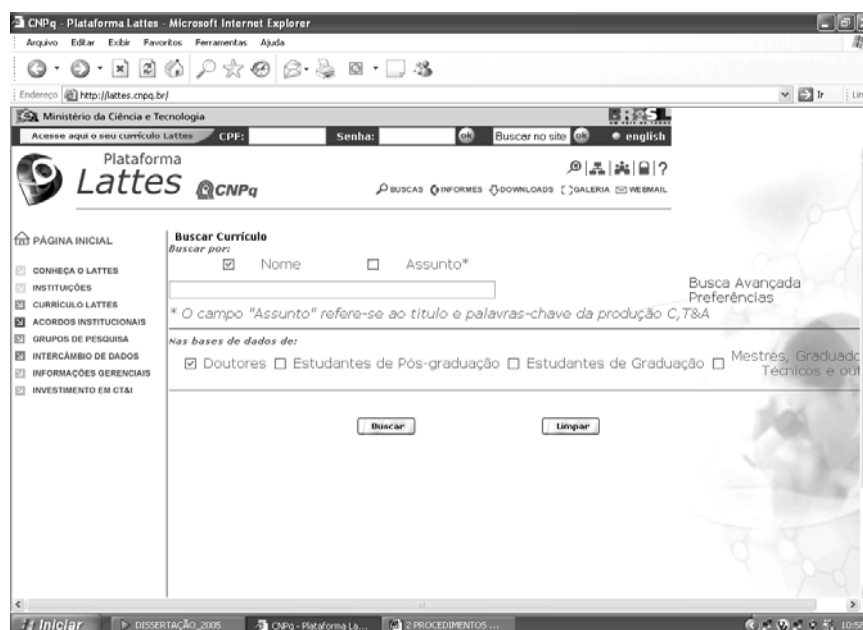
CNPq - Plataforma Lattes - Microsoft Internet Explorer

Arquivo Editar Exibir Favoritos Ferramentas Ajuda

Endereço http://lattes.cnpq.br/

Ir

Ministério da Ciência e Tecnologia

Acesse aqui o seu currículo Lattes CPF: Senha: ok Buscar no site ok english

Plataforma Lattes CNPq

BUSCAS INFORMES DOWNLOADS GALERIA WEBMAIL

PÁGINA INICIAL

CONHEÇA O LATTES
INSTITUIÇÕES
CURRÍCULO LATTES
ACORDOS INSTITUCIONAIS
GRUPOS DE PESQUISA
INTERCÂMBIO DE DADOS
INFORMAÇÕES GERENCIAIS
INVESTIMENTO EM CT&I

Buscar Currículo
Buscar por:
Nome Assunto*

Busca Avançada
Preferências

* O campo "Assunto" refere-se ao título e palavras-chave da produção C,T&A

Nas bases de dados de:
Doutores Estudantes de Pós-graduação Estudantes de Graduação Mestres, Graduado Técnicos e out

Buscar Limpar

Iniciar DISSERTAÇÃO_2005 CNPq - Plataforma La... 2 PROCEDIMENTOS ... 10:5